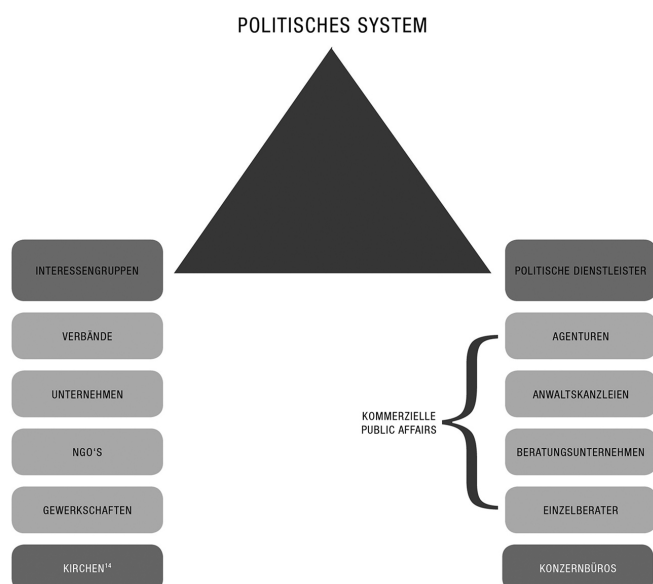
POLITISCHES SYSTEM

INTERESSENGRUPPEN

VERBÄNDE

UNTERNEHMEN

NGO'S

GEWERKSCHAFTEN

KIRCHEN$^{14}$

POLITISCHE DIENSTLEISTER

KOMMERZIELLE PUBLIC AFFAIRS

AGENTUREN

ANWALTSKANZLEIEN

BERATUNGSUNTERNEHMEN

EINZELBERATER

KONZERNBÜROS